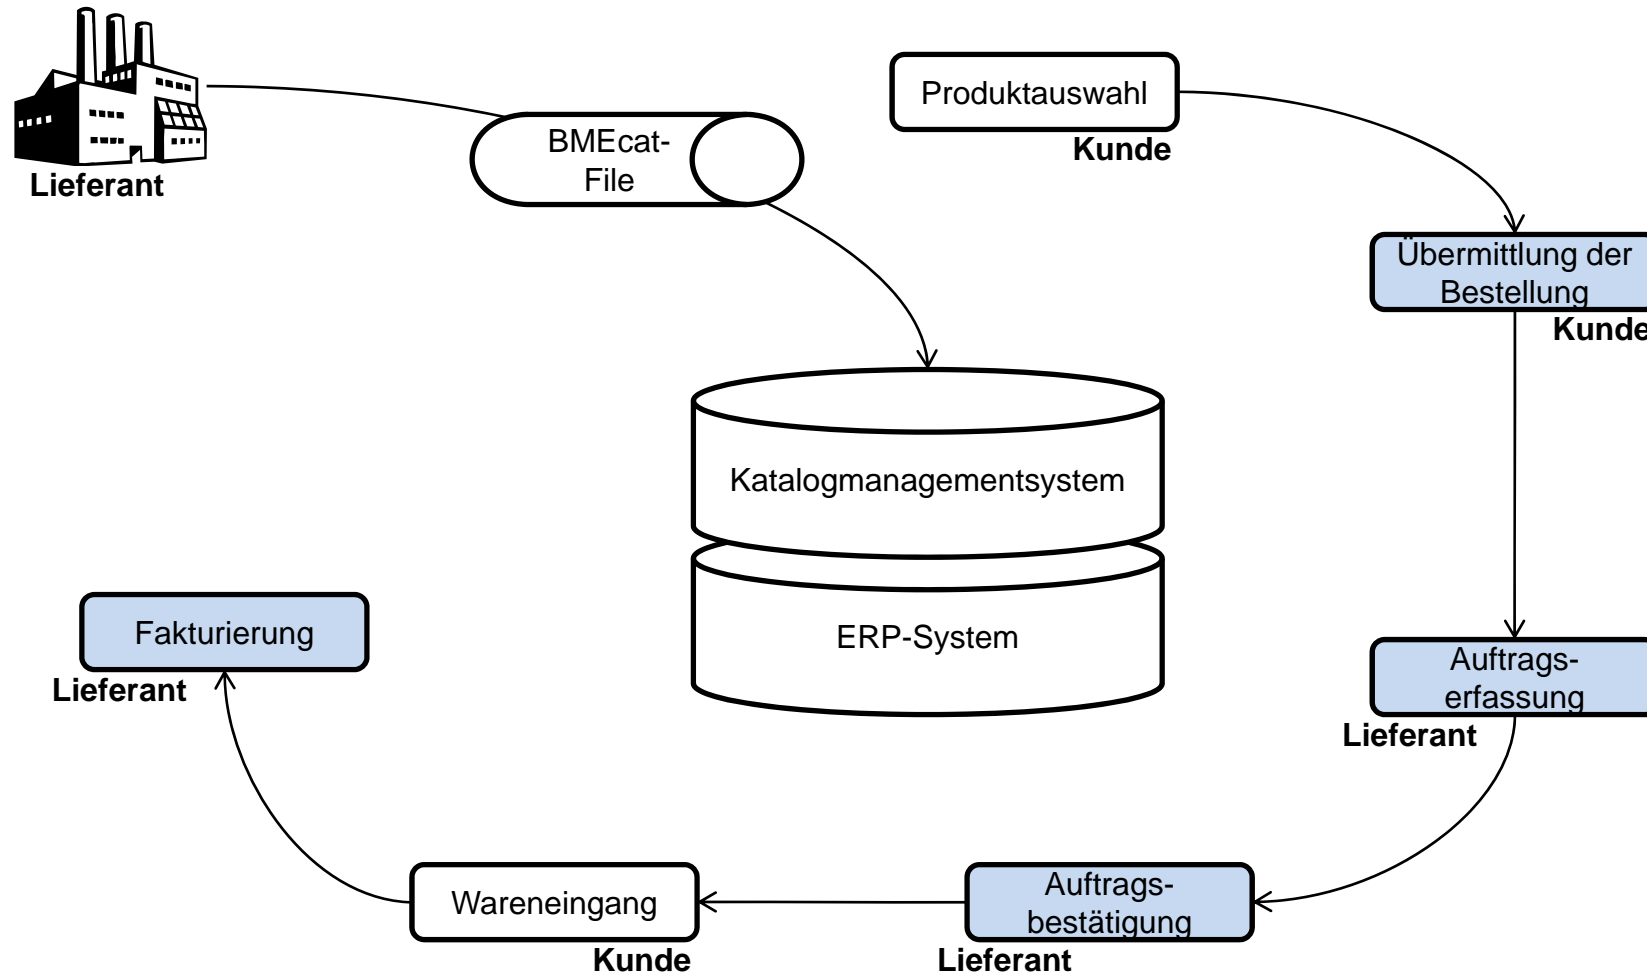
Lieferant

BMEcat-File

Produktauswahl
Kunde

Übermittlung der Bestellung
Kunde

Katalogmanagementsystem

ERP-System

Fakturierung
Lieferant

Auftragserfassung
Lieferant

Wareneingang
Kunde

Auftragsbestätigung
Lieferant